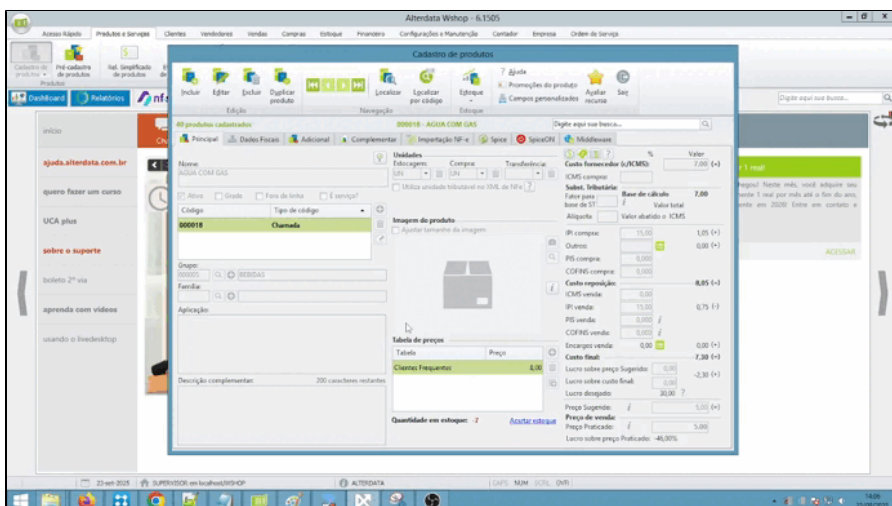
Alterdata Wshop - 6.1505

Acesso Rápido Produtos e Serviços Clientes Vendedores Vendas Compras Estoque Financeiro Configurações e Manutenção Contador Empresa Ordem de Serviço

Cadastro de produtos Pré-cadastro de produtos Rel. Simplificado de produtos
Produtos

Dashboard Relatórios

Cadastro de produtos

Incluir Editar Excluir Duplicar produto
Edição
Navegação
Localizar Localizar por código
Estoque
Estoque
Ajuda
Promoções do produto
Campos personalizados
Ajudar recurso
Sair

Digite aqui sua busca...

início
ajuda.alterdata.com.br
quero fazer um curso
UCA plus
sobre o suporte
boleto 2ª via
aprenda com videos
usando o livedesktop

49 produtos cadastrados 000018 - AGUA COM GAS Digite aqui sua busca...

Principal Dados Fiscais Adicional Complementar Importação NF-e Spice SpiceON Middleware

Nome
AGUA COM GAS
Ativo Grade Fora de linha É serviço?
Código Tipo de código
000018 Chamada
Grupo:
000005 BEBIDAS
Família:
Aplicação
Descrição complementar: 200 caracteres restantes

Unidades
Estocagem Compra Transferência
UN UN UN
Utiliza unidade tributável no XML de NFe
Imagem do produto
Ajustar tamanho da imagem
Tabela de preços
Tabela Preço
Clientes Frequentes 8,00
Quantidade em estoque: -7 Ajustar estoque

% Valor
Custo fornecedor (c/ICMS): 7,00 (+)
ICMS compra:
Subst. Tributária: Base de cálculo 7,00
Fator para base de ST Valor total
Alíquota Valor abatido o ICMS
IPI compra: 15,00 1,05 (+)
Outros: 0,00 (+)
PIS compra: 0,00
COFINS compra: 0,00
Custo reposição: 8,05 (-)
ICMS venda: 0,00
IPI venda: 15,00 0,75 (-)
PIS venda: 0,00
COFINS venda: 0,00
Encargos venda: 0,00 0,00 (+)
Custo final: 7,30 (=)
Lucro sobre preço Sugerido: 0,00 -2,30 (+)
Lucro sobre custo final: 0,00
Lucro desejado: 20,00
Preço Sugerido: 5,00
Preço de venda:
Preço Praticado: 5,00
Lucro sobre preço Praticado: -46,00%

1 real
ACESSAR

22-set-2025 SUPERVISOR em localhost/WSHOP ALTERDATA CAPS NUM SCRL OVR